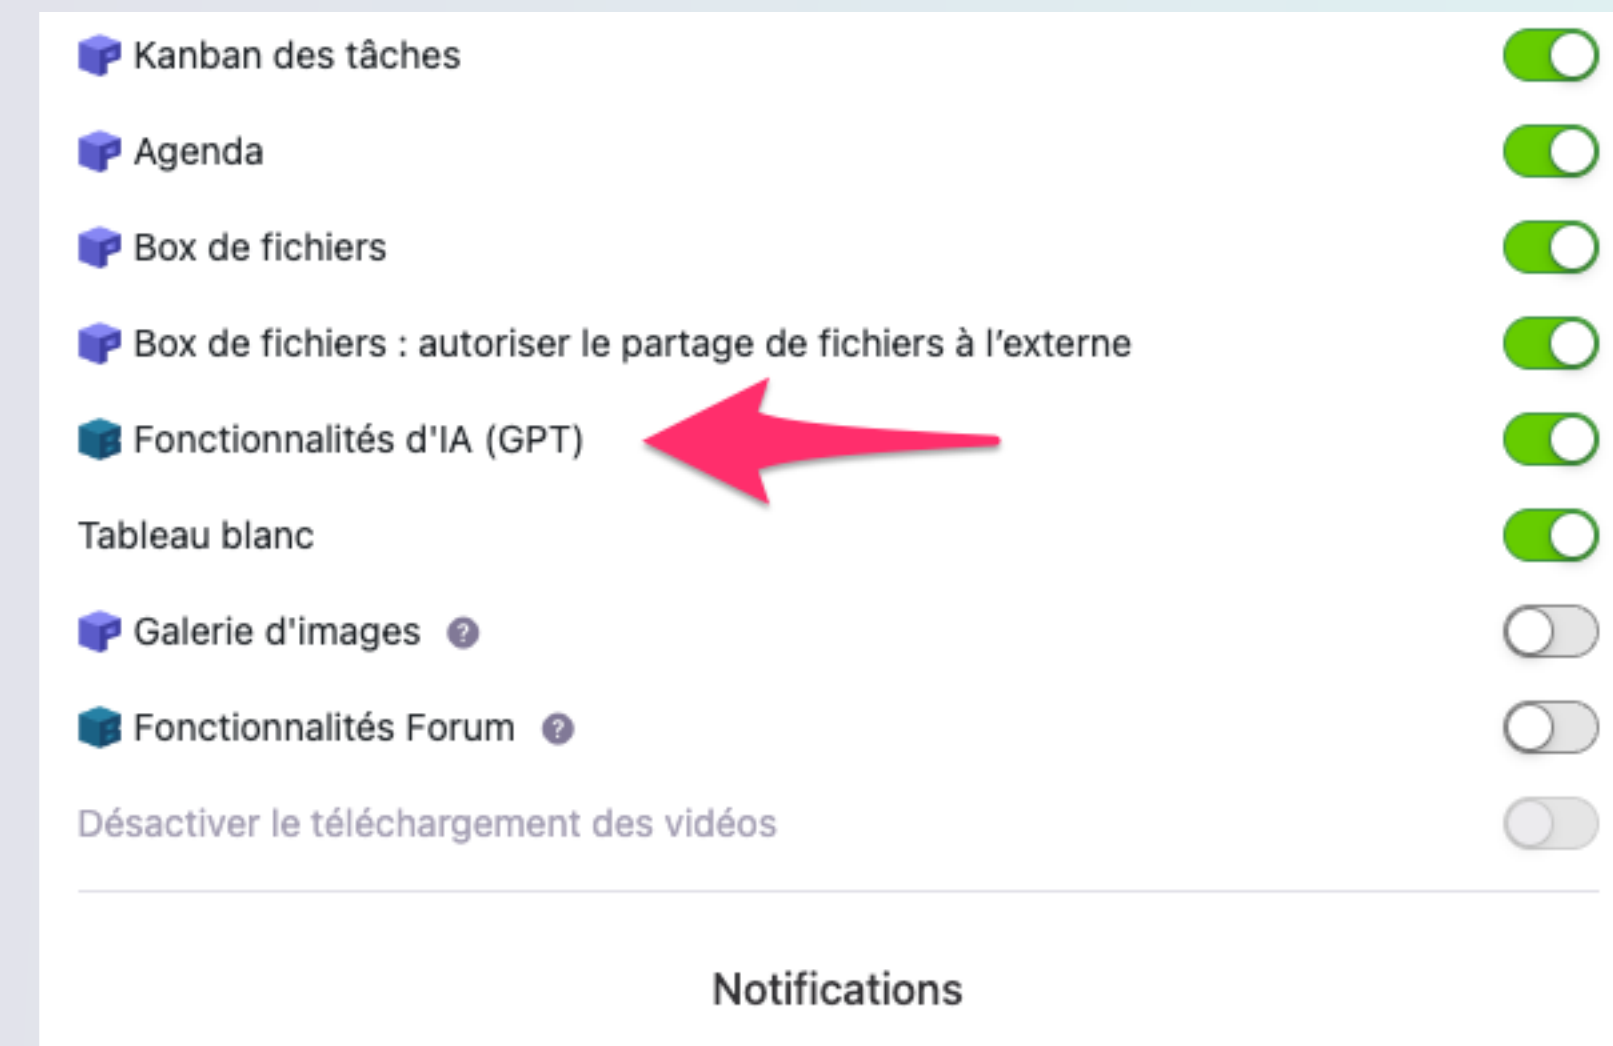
Kanban des tâches

Agenda

Box de fichiers

Box de fichiers : autoriser le partage de fichiers à l'externe

Fonctionnalités d'IA (GPT)

Tableau blanc

Galerie d'images ?

Fonctionnalités Forum ?

Désactiver le téléchargement des vidéos

Notifications